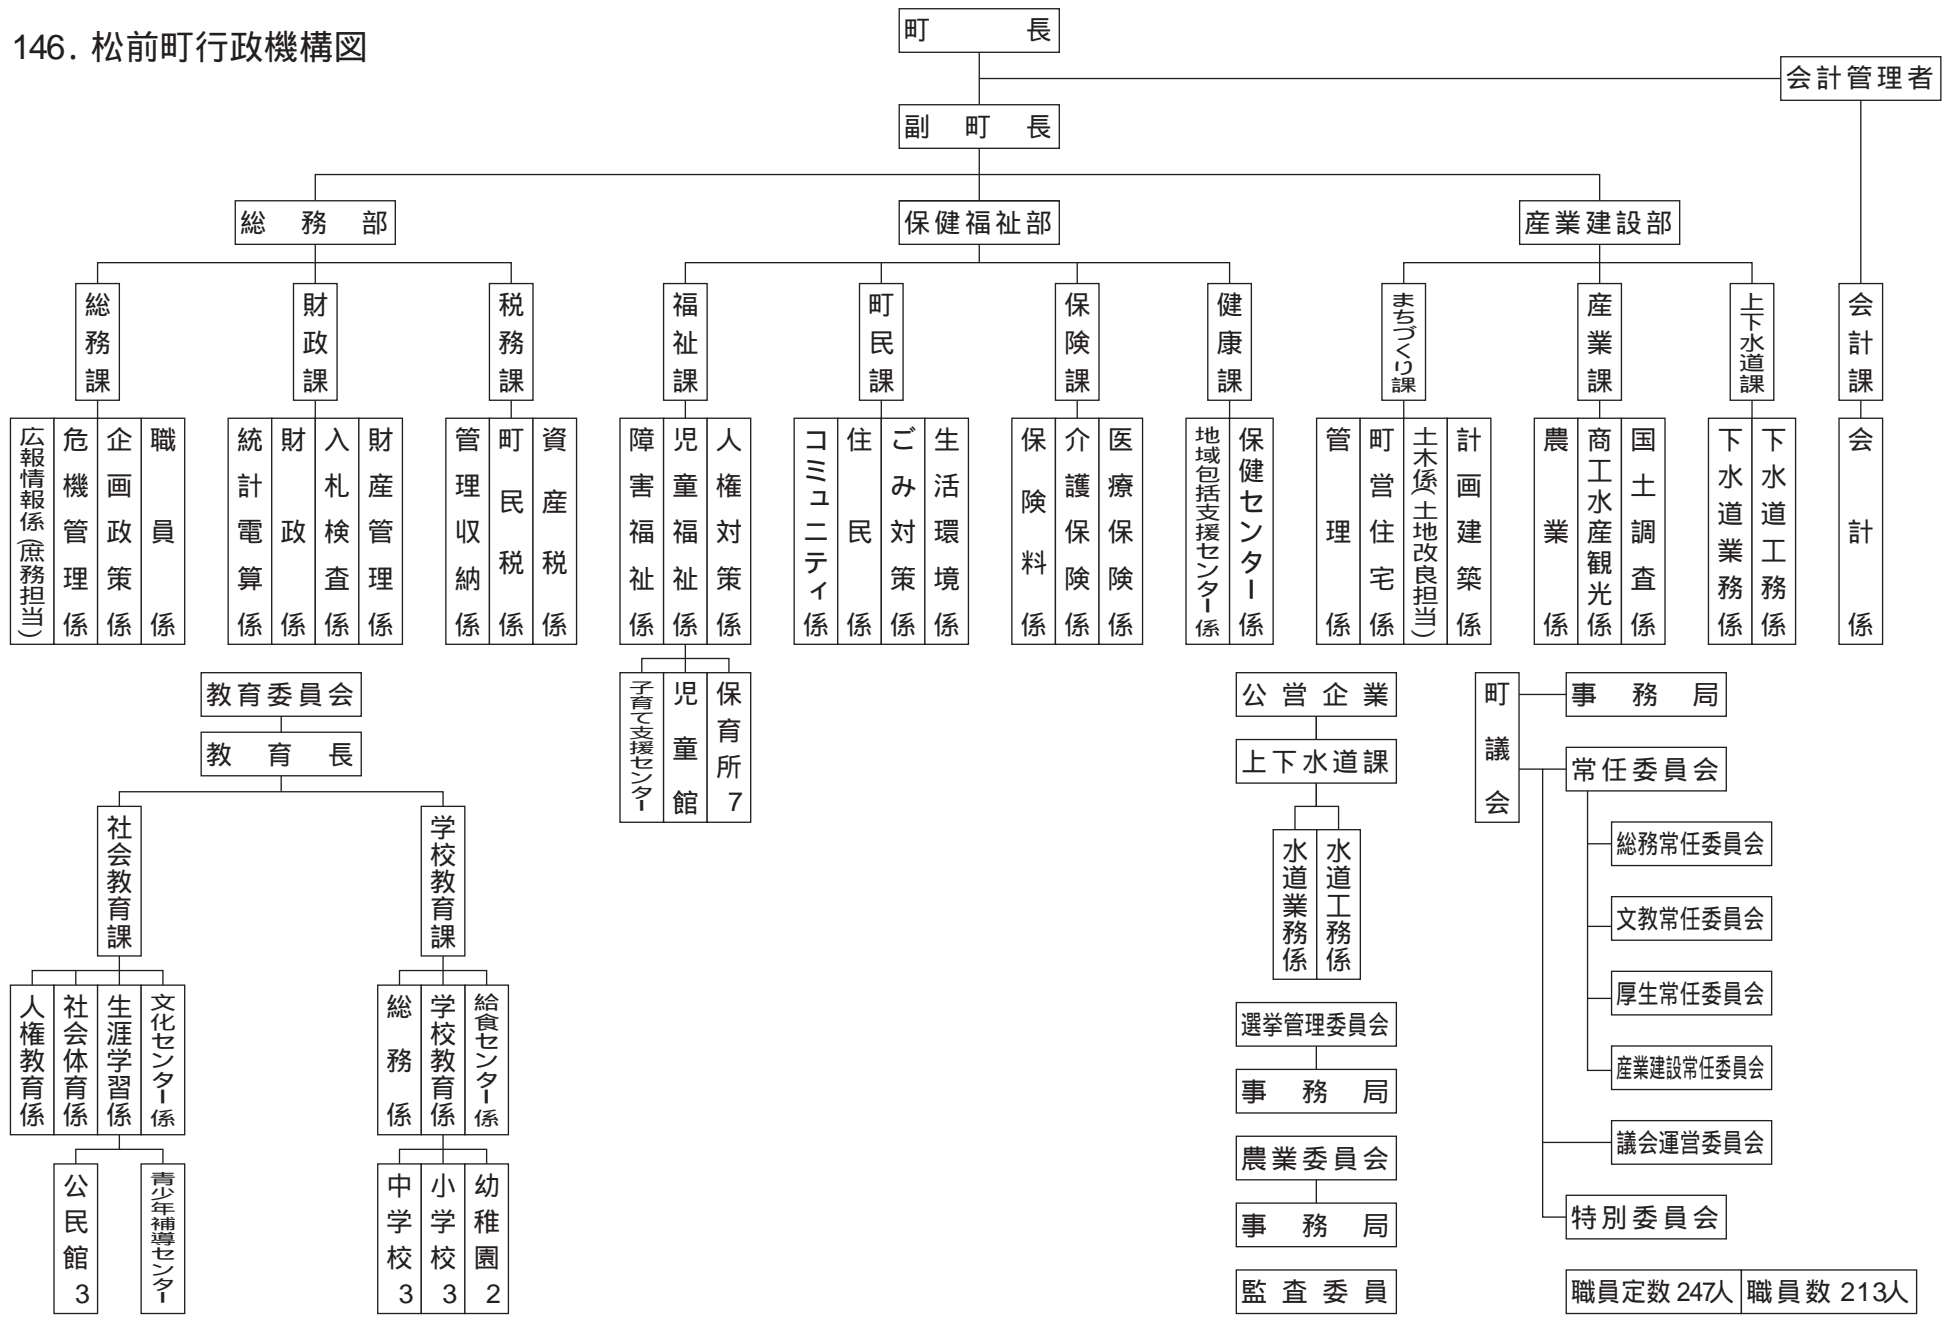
146. 松前町行政機構図

町長

会計管理者

副町長

総務部

保健福祉部

産業建設部

総務課

広報情報係(庶務担当)
危機管理係
企画政策係
職員係

財政課

統計電算係
財政係
入札検査係
財産管理係

税務課

管理収納係
町民税係
資産税係

福祉課

障害福祉係
児童福祉係
人権対策係

子育て支援センター
児童館
保育所 7

町民課

コミュニティ係
住民係
ごみ対策係
生活環境係

保険課

保険料係
介護保険係
医療保険係

健康課

地域包括支援センター係
保健センター係

まちづくり課

管理係
町営住宅係
土木係(土地改良担当)
計画建築係

産業課

農業係
商工水産観光係
国土調査係

上下水道課

下水道業務係
下水道工務係

会計課

会計係

教育委員会

教育長

社会教育課

人権教育係
社会体育係
生涯学習係
文化センター係

公民館 3
青少年補導センター

学校教育課

総務係
学校教育係
給食センター係

中学校 3
小学校 3
幼稚園 2

公営企業

上下水道課

水道業務係
水道工務係

選挙管理委員会

事務局

農業委員会

事務局

監査委員

町議会

事務局

常任委員会

総務常任委員会
文教常任委員会
厚生常任委員会
産業建設常任委員会

議会運営委員会

特別委員会

職員定数 247人
職員数 213人